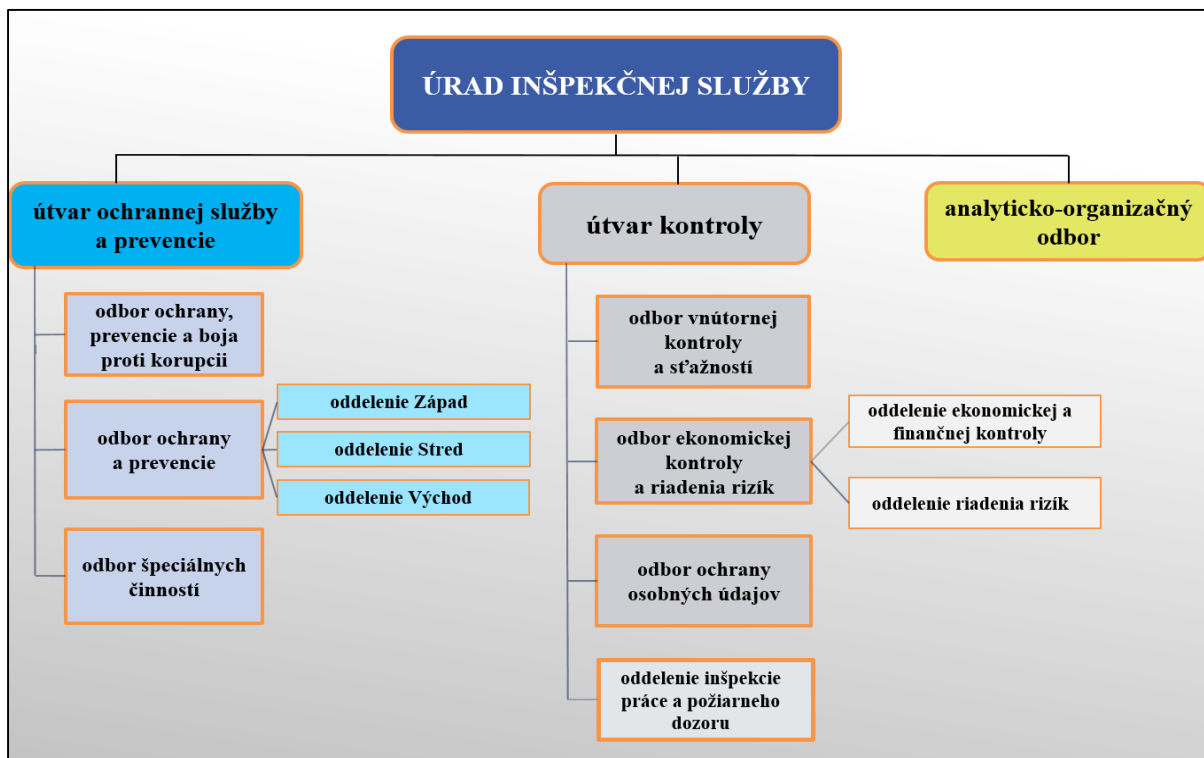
ÚRAD INŠPEKČNEJ SLUŽBY

útvar ochrannej služby a prevencie

odbor ochrany, prevencie a boja proti korupcii

odbor ochrany a prevencie

oddelenie Západ

oddelenie Stred

oddelenie Východ

odbor špeciálnych činností

útvar kontroly

odbor vnútornej kontroly a sťažností

odbor ekonomickej kontroly a riadenia rizík

oddelenie ekonomickej a finančnej kontroly

oddelenie riadenia rizík

odbor ochrany osobných údajov

oddelenie inšpekcie práce a požiarneho dozoru

analyticko-organizačný odbor